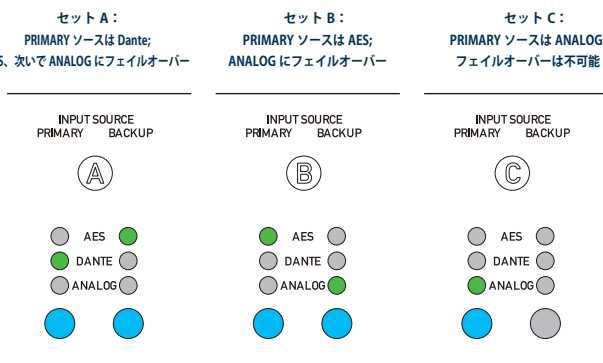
セット A：
PRIMARY ソースは Dante;
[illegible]S、次いで ANALOG にフェイルオーバー

INPUT SOURCE
PRIMARY BACKUP

A

AES
DANTE
ANALOG

セット B：
PRIMARY ソースは AES;
ANALOG にフェイルオーバー

INPUT SOURCE
PRIMARY BACKUP

B

AES
DANTE
ANALOG

セット C：
PRIMARY ソースは ANALOG
フェイルオーバーは不可能

INPUT SOURCE
PRIMARY BACKUP

C

AES
DANTE
ANALOG